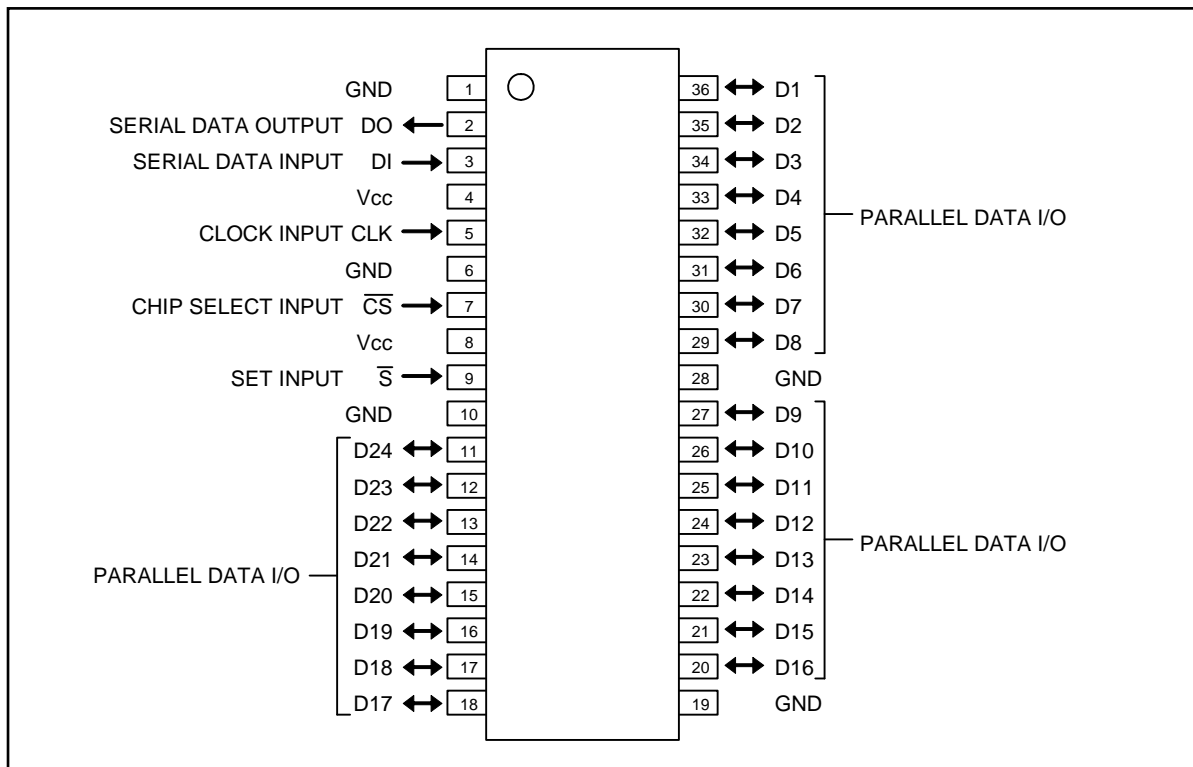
GND 1
SERIAL DATA OUTPUT DO 2
SERIAL DATA INPUT DI 3
Vcc 4
CLOCK INPUT CLK 5
GND 6
CHIP SELECT INPUT $\overline{CS}$ 7
Vcc 8
SET INPUT $\overline{S}$ 9
GND 10
D24 11
D23 12
D22 13
D21 14
D20 15
D19 16
D18 17
D17 18
PARALLEL DATA I/O

36 D1
35 D2
34 D3
33 D4
32 D5
31 D6
30 D7
29 D8
PARALLEL DATA I/O
28 GND
27 D9
26 D10
25 D11
24 D12
23 D13
22 D14
21 D15
20 D16
PARALLEL DATA I/O
19 GND